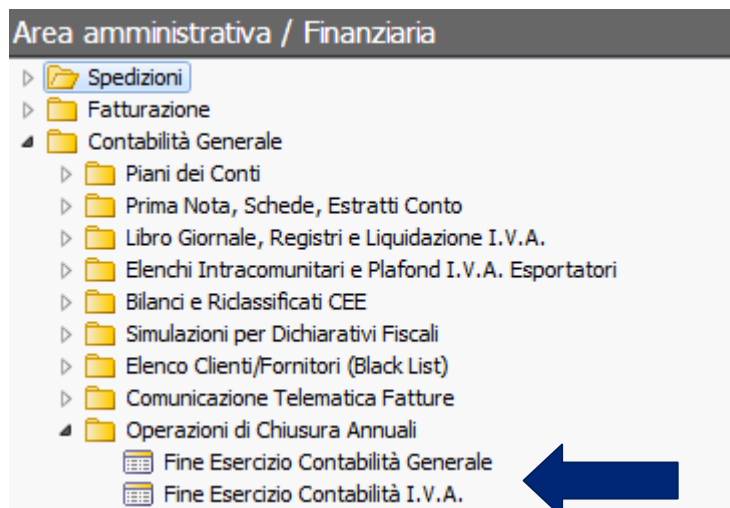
Area amministrativa / Finanziaria

Spedizioni
Fatturazione
Contabilità Generale
Piani dei Conti
Prima Nota, Schede, Estratti Conto
Libro Giornale, Registri e Liquidazione I.V.A.
Elenchi Intracomunitari e Plafond I.V.A. Esportatori
Bilanci e Riclassificati CEE
Simulazioni per Dichiarativi Fiscali
Elenco Clienti/Fornitori (Black List)
Comunicazione Telematica Fatture
Operazioni di Chiusura Annuali
Fine Esercizio Contabilità Generale
Fine Esercizio Contabilità I.V.A.